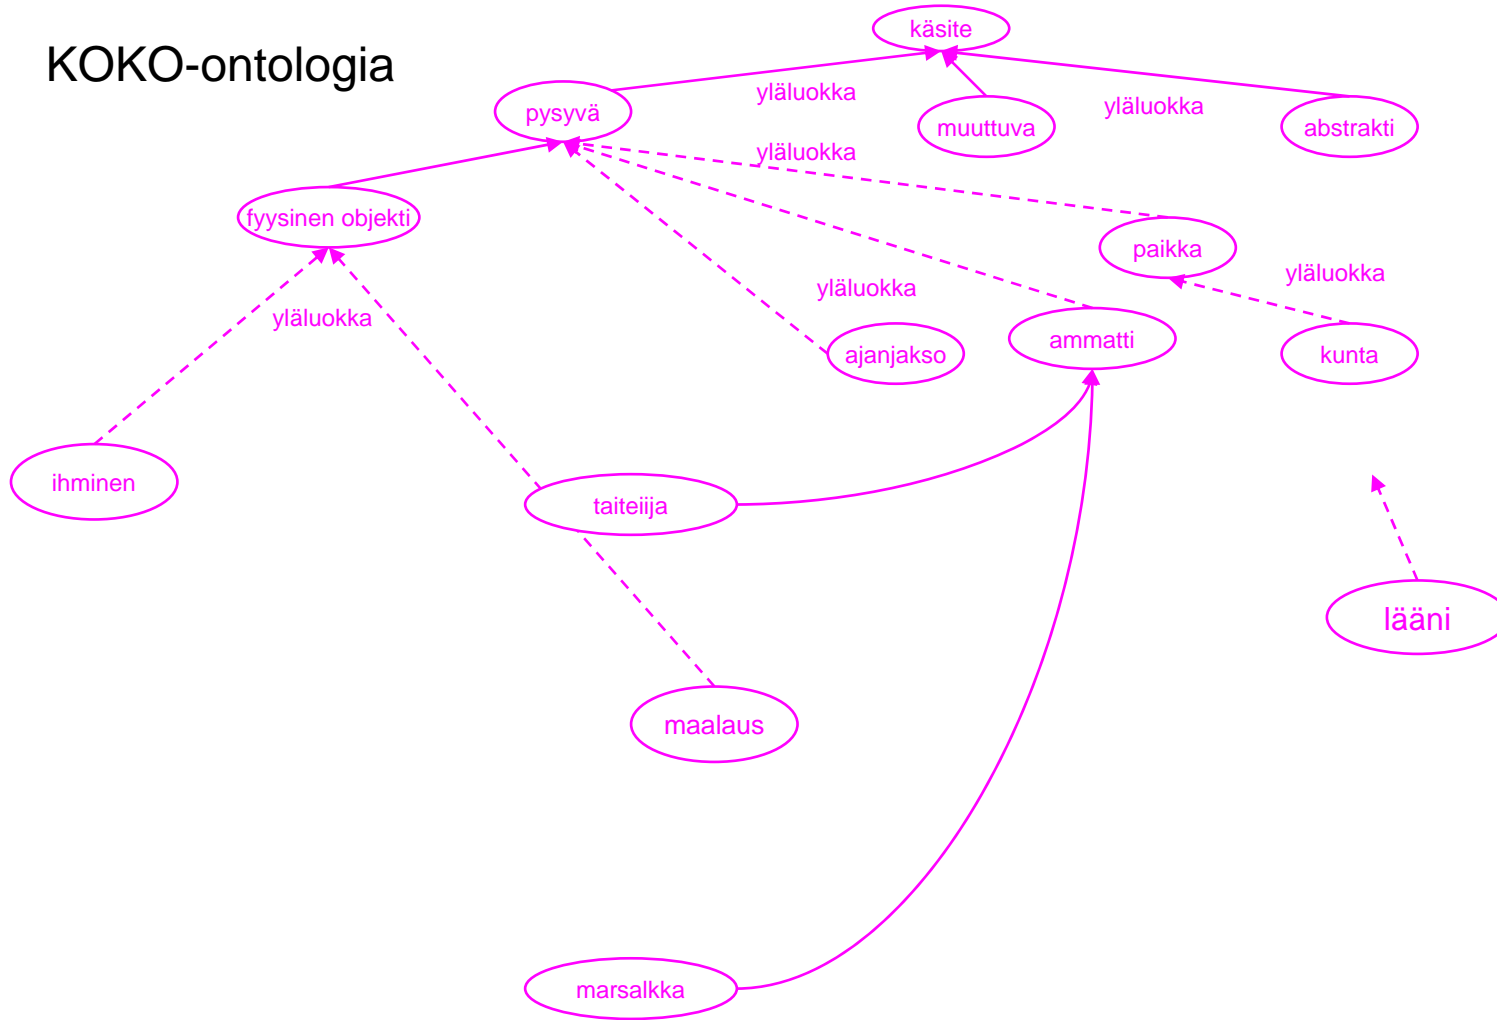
KOKO-ontologia

käsite

pysyvä

yläluokka

muuttuva

yläluokka

abstrakti

yläluokka

fyysinen objekti

paikka

yläluokka

yläluokka

yläluokka

ajanjakso

ammatti

kunta

ihminen

taiteilja

lääni

maalaus

marsalkka